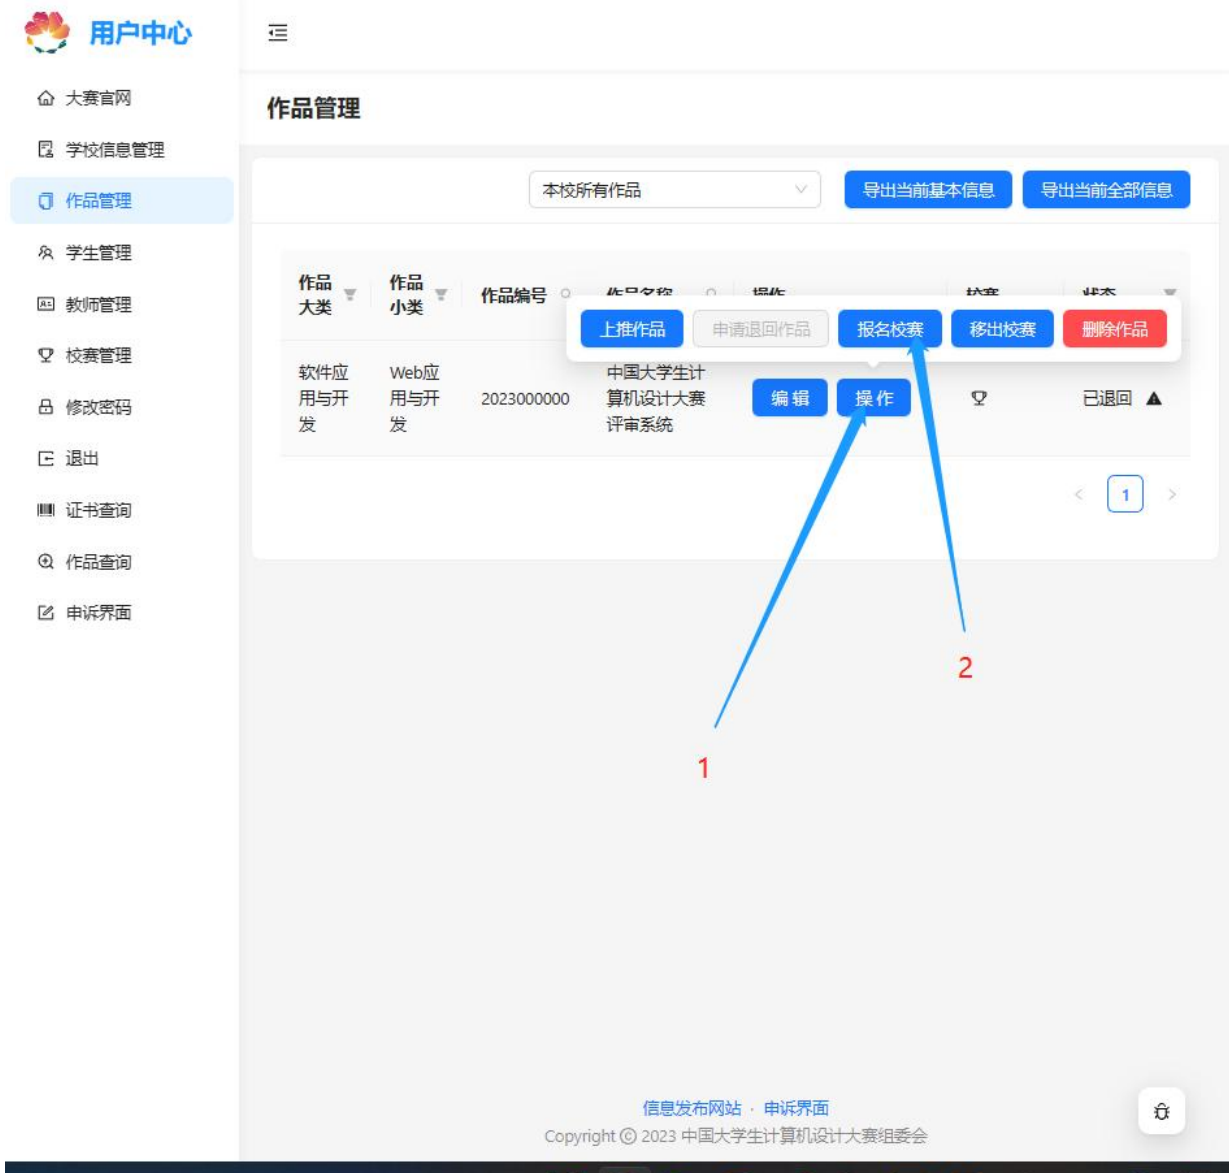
用户中心

大赛官网
学校信息管理
作品管理
学生管理
教师管理
校赛管理
修改密码
退出
证书查询
作品查询
申诉界面

作品管理

本校所有作品
导出当前基本信息
导出当前全部信息

| 作品大类 | 作品小类 | 作品编号 | 作品名称 | 操作 | | 校赛 | 状态 |
|---|---|---|---|---|---|---|---|
| 软件应用与开发 | Web应用与开发 | 2023000000 | 中国大学生计算机设计大赛评审系统 | 编辑 | 操作 | | 已退回 |

上推作品
申请退回作品
报名校赛
移出校赛
删除作品

1

2

1

信息发布网站 · 申诉界面
Copyright © 2023 中国大学生计算机设计大赛组委会